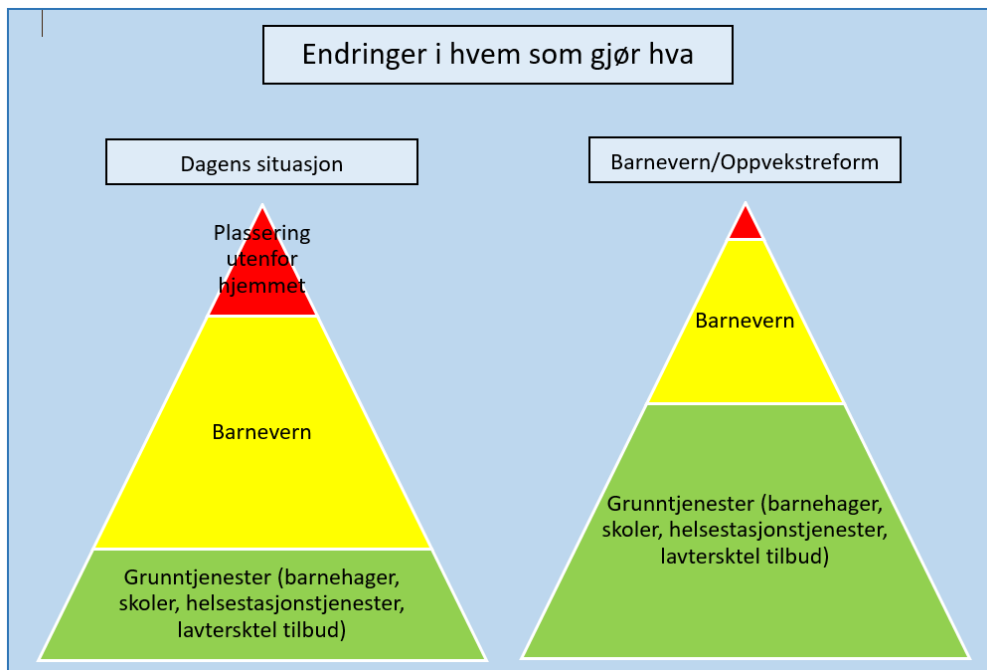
Endringer i hvem som gjør hva

Dagens situasjon

Plassering utenfor hjemmet

Barnevern

Grunntjenester (barnehager, skoler, helsestasjonstjenester, lavtersktel tilbud)

Barnevern/Oppvekstreform

Barnevern

Grunntjenester (barnehager, skoler, helsestasjonstjenester, lavtersktel tilbud)